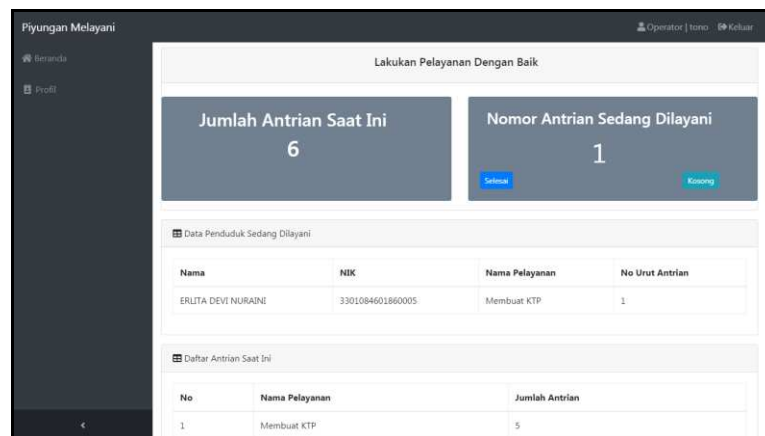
Piyungan Melayani

Operator | tono Keluar

Beranda

Profil

Lakukan Pelayanan Dengan Baik

Jumlah Antrian Saat Ini
6

Nomor Antrian Sedang Dilayani
1

Selesai

Kosong

Data Penduduk Sedang Dilayani

| Nama | NIK | Nama Pelayanan | No Urut Antrian |
|---|---|---|---|
| ERLITA DEVI NURAINI | 3301084601860005 | Membuat KTP | 1 |

Daftar Antrian Saat Ini

| No | Nama Pelayanan | Jumlah Antrian |
|---|---|---|
| 1 | Membuat KTP | 5 |

‹